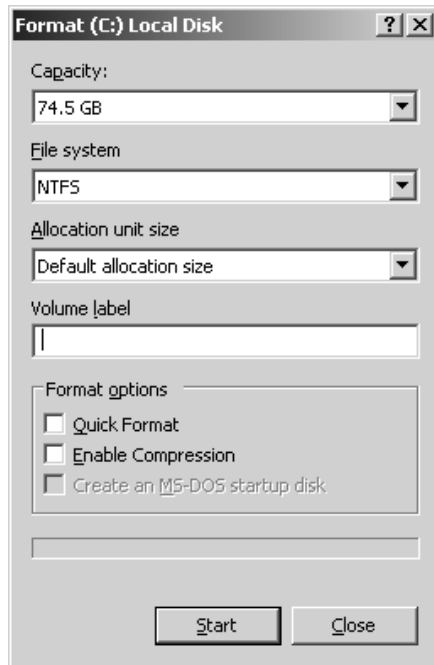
Format (C:) Local Disk ? X

Capacity:

74.5 GB

File system

NTFS

Allocation unit size

Default allocation size

Volume label

Format options

Quick Format

Enable Compression

Create an MS-DOS startup disk

Start

Close